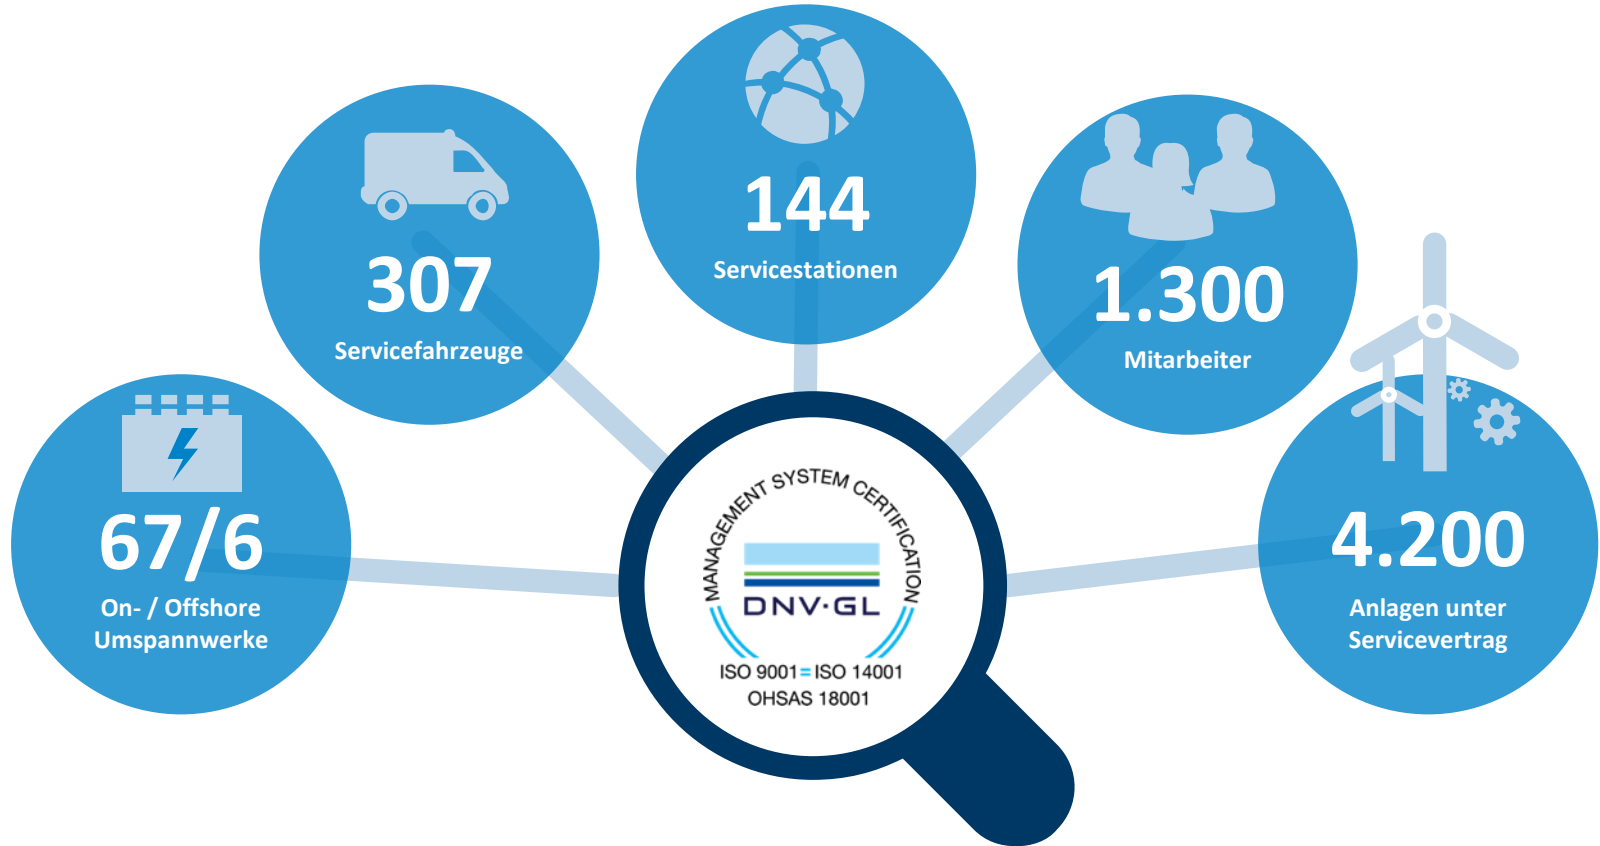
67/6
On- / Offshore
Umspannwerke

307
Servicefahrzeuge

144
Servicestationen

1.300
Mitarbeiter

4.200
Anlagen unter
Servicevertrag

MANAGEMENT SYSTEM CERTIFICATION
DNV·GL
ISO 9001 = ISO 14001
OHSAS 18001